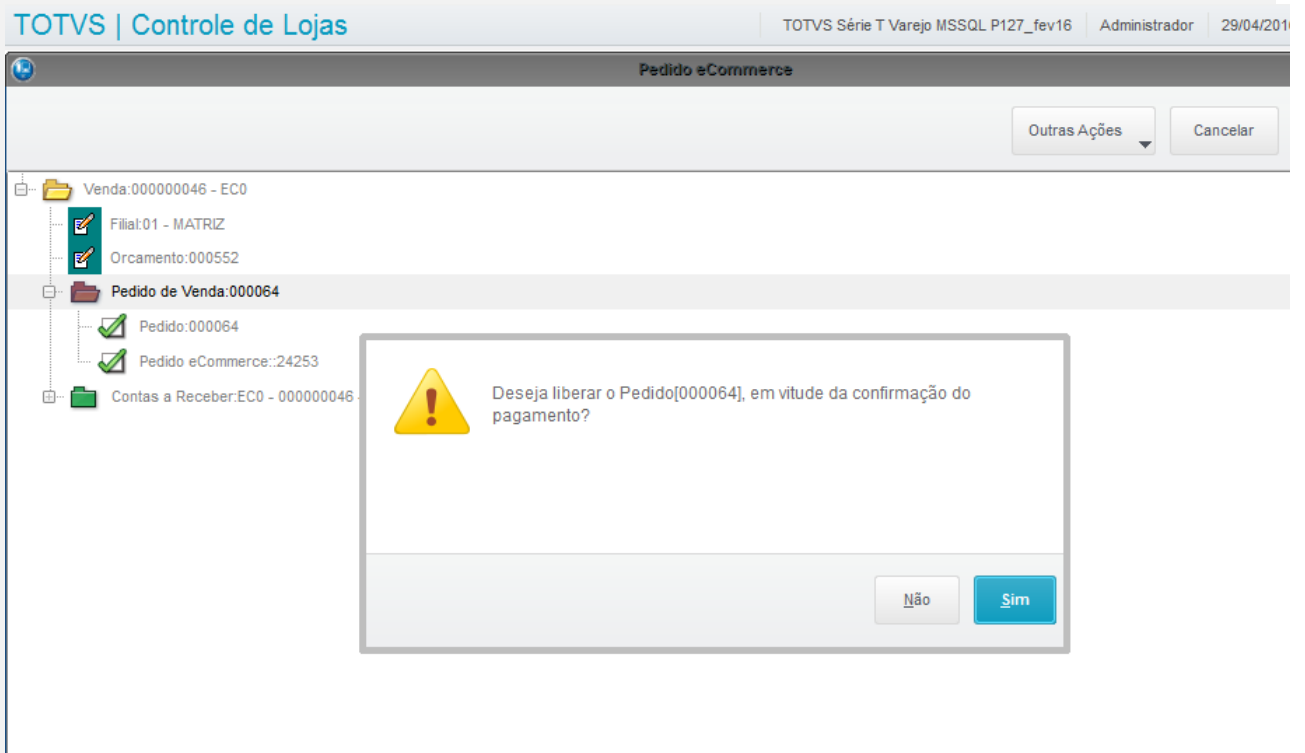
TOTVS | Controle de Lojas

TOTVS Série T Varejo MSSQL P127_fev16 | Administrador | 29/04/201

Pedido eCommerce

Outras Ações

Cancelar

Venda:000000046 - EC0

Filial:01 - MATRIZ

Orcamento:000552

Pedido de Venda:000064

Pedido:000064

Pedido eCommerce::24253

Contas a Receber:EC0 - 000000046 -

Deseja liberar o Pedido[000064], em vitude da confirmação do pagamento?

Não

Sim